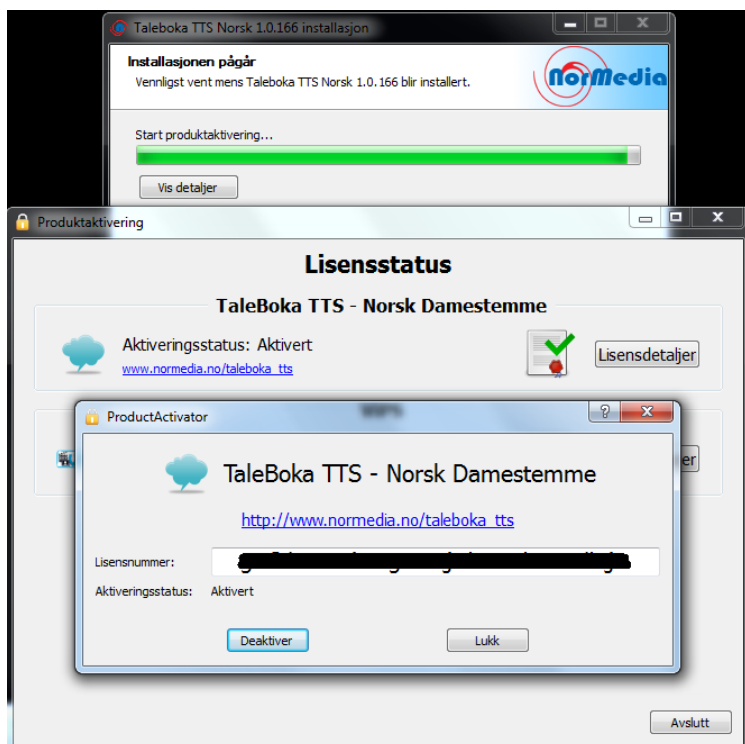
Taleboka TTS Norsk 1.0.166 installasjon

Installasjonen pågår

Vennligst vent mens Taleboka TTS Norsk 1.0.166 blir installert.

NorMedia

Start produktaktivering...

Vis detaljer

Produktaktivering

Lisensstatus

TaleBoka TTS - Norsk Damestemme

Aktiveringsstatus: Aktivert

www.normedia.no/taleboka_tts

Lisensdetaljer

ProductActivator

?

TaleBoka TTS - Norsk Damestemme

http://www.normedia.no/taleboka_tts

Lisensnummer: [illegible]

Aktiveringsstatus: Aktivert

Deaktiver

Lukk

Avslutt